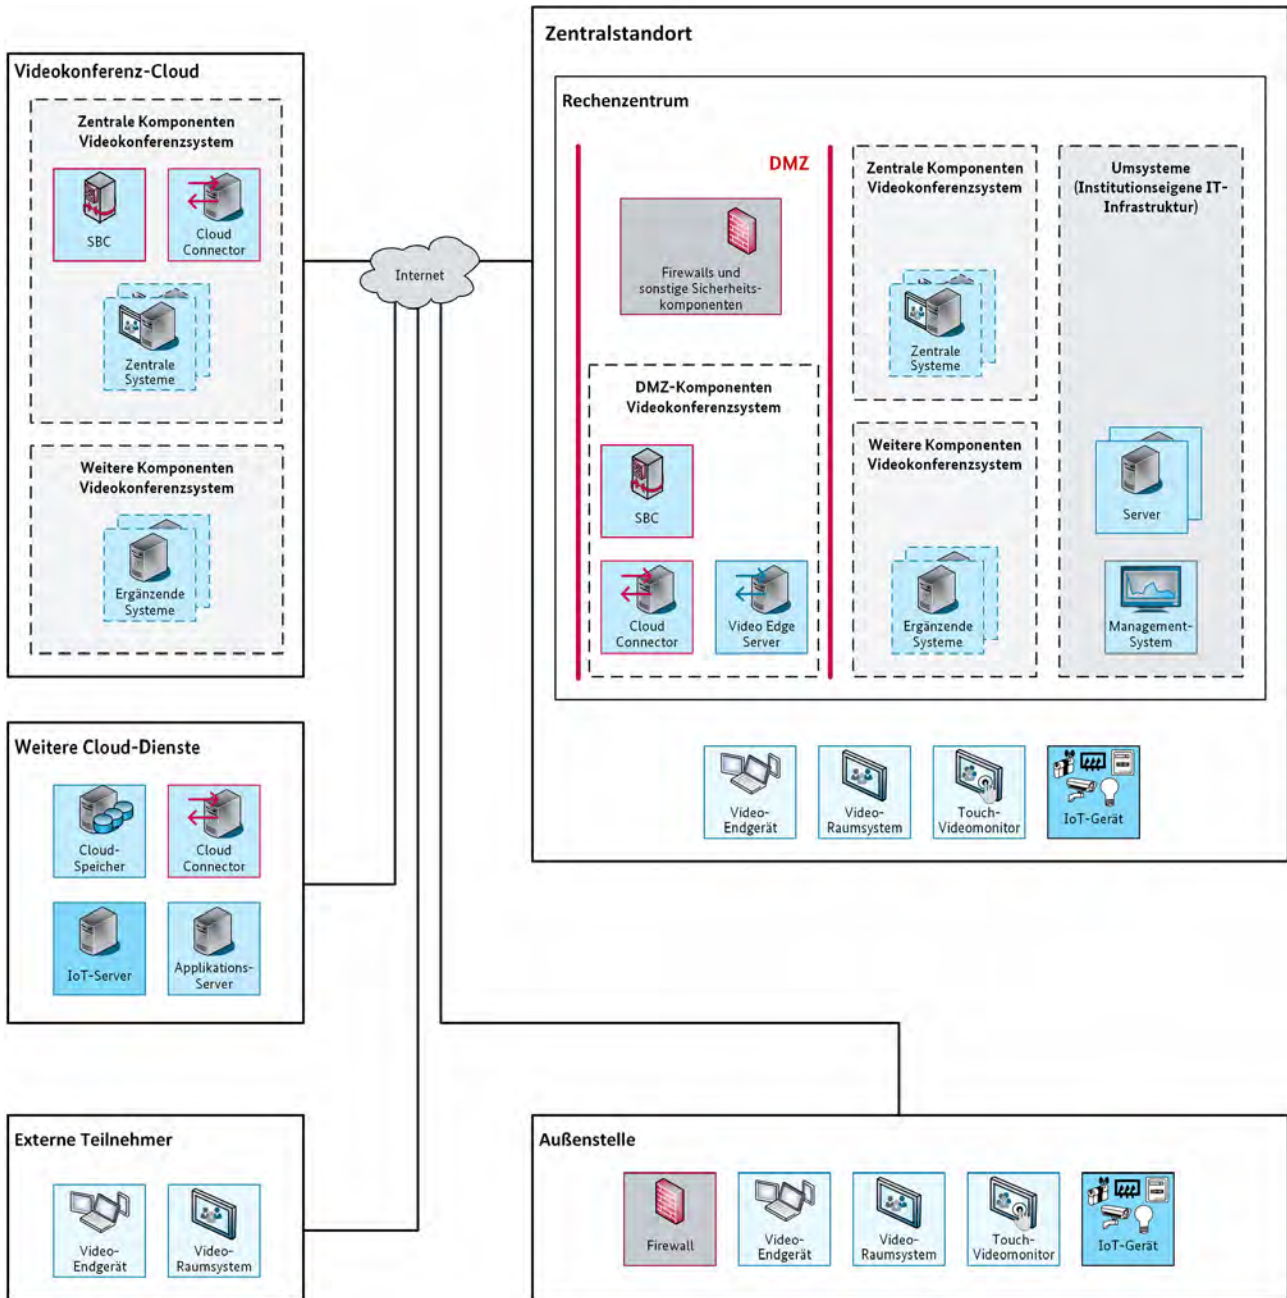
Videokonferenz-Cloud

Zentrale Komponenten Videokonferenzsystem

SBC

Cloud Connector

Zentrale Systeme

Weitere Komponenten Videokonferenzsystem

Ergänzende Systeme

Internet

Zentralstandort

Rechenzentrum

DMZ

Firewalls und sonstige Sicherheitskomponenten

DMZ-Komponenten Videokonferenzsystem

SBC

Cloud Connector

Video Edge Server

Zentrale Komponenten Videokonferenzsystem

Zentrale Systeme

Weitere Komponenten Videokonferenzsystem

Ergänzende Systeme

Umsysteme (Institutionseigene IT-Infrastruktur)

Server

Management-System

Video-Endgerät

Video-Raumsystem

Touch-Videomonitor

IoT-Gerät

Weitere Cloud-Dienste

Cloud-Speicher

Cloud Connector

IoT-Server

Applikations-Server

Externe Teilnehmer

Video-Endgerät

Video-Raumsystem

Außenstelle

Firewall

Video-Endgerät

Video-Raumsystem

Touch-Videomonitor

IoT-Gerät